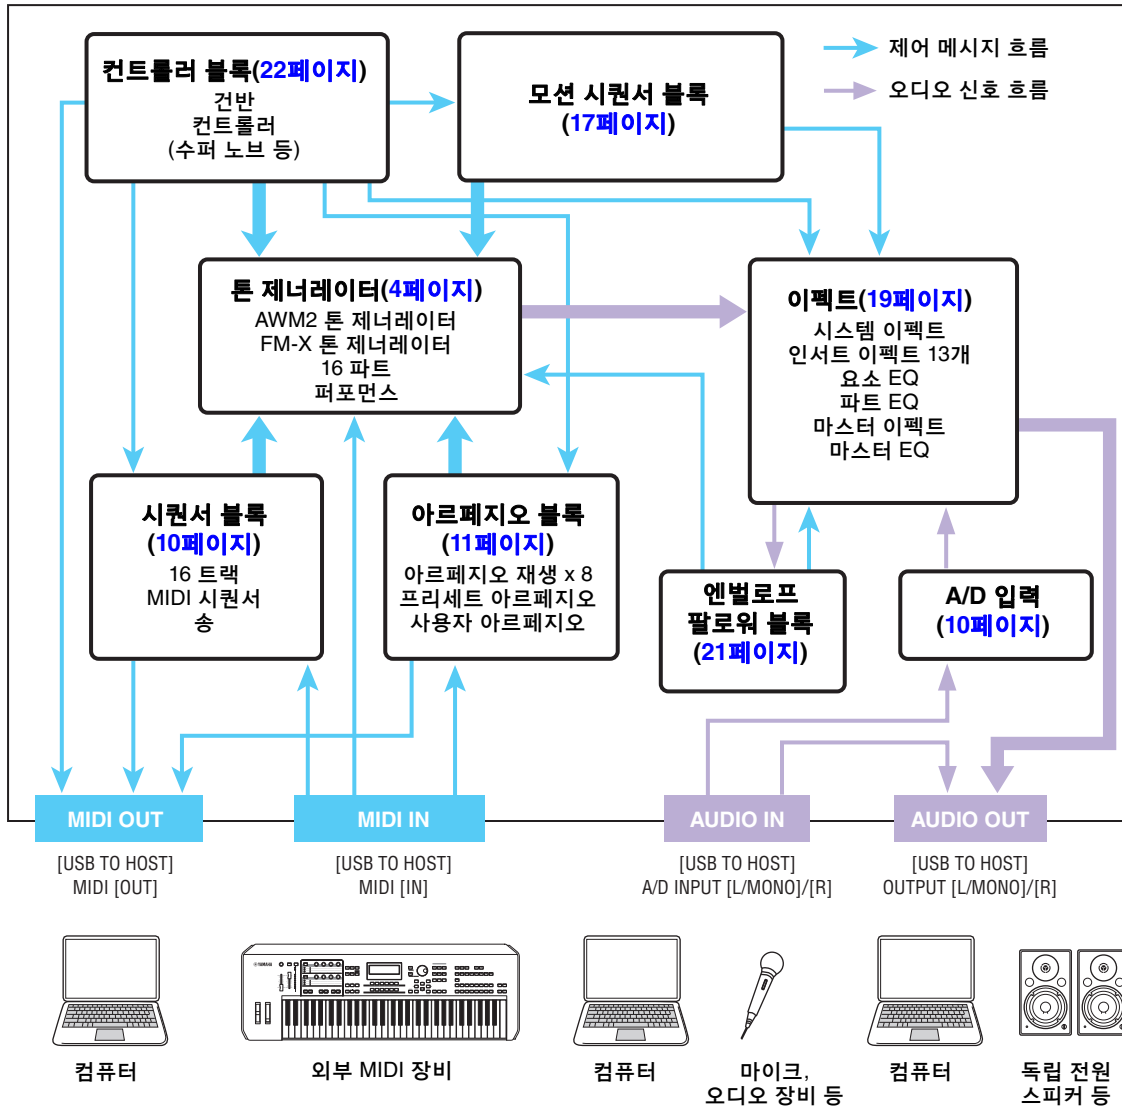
제어 메시지 흐름
오디오 신호 흐름

컨트롤러 블록(22페이지)
건반
컨트롤러
(수퍼 노브 등)

모션 시퀀서 블록
(17페이지)

톤 제너레이터(4페이지)
AWM2 톤 제너레이터
FM-X 톤 제너레이터
16 파트
퍼포먼스

이펙트(19페이지)
시스템 이펙트
인서트 이펙트 13개
요소 EQ
파트 EQ
마스터 이펙트
마스터 EQ

시퀀서 블록
(10페이지)
16 트랙
MIDI 시퀀서
송

아르페지오 블록
(11페이지)
아르페지오 재생 x 8
프리세트 아르페지오
사용자 아르페지오

엔벌로프
팔로워 블록
(21페이지)

A/D 입력
(10페이지)

MIDI OUT
MIDI IN
AUDIO IN
AUDIO OUT

[USB TO HOST]
MIDI [OUT]

[USB TO HOST]
MIDI [IN]

[USB TO HOST]
A/D INPUT [L/MONO]/[R]

[USB TO HOST]
OUTPUT [L/MONO]/[R]

컴퓨터
외부 MIDI 장비
컴퓨터
마이크,
오디오 장비 등
컴퓨터
독립 전원
스피커 등